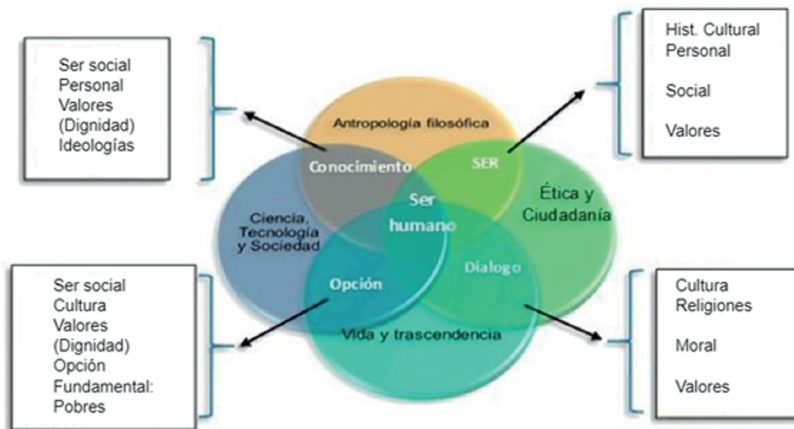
Ser social
Personal
Valores
(Dignidad)
Ideologías

Hist. Cultural
Personal

Social

Valores

Antropología filosófica

Conocimiento

SER

Ciencia, Tecnología y Sociedad

Ser humano

Ética y Ciudadanía

Opción

Dialogo

Vida y trascendencia

Ser social
Cultura
Valores
(Dignidad)
Opción
Fundamental:
Pobres

Cultura
Religiones

Moral

Valores